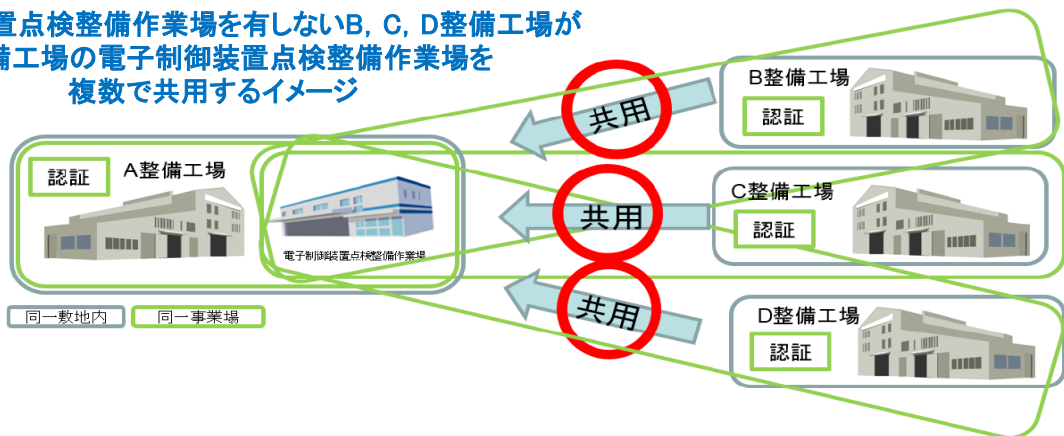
置点検整備作業場を有しないB，C，D整備工場が
備工場の電子制御装置点検整備作業場を
複数で共用するイメージ

B整備工場
認証

認証
A整備工場

電子制御装置点検整備作業場

共用

C整備工場
認証

共用

共用

D整備工場
認証

同一敷地内
同一事業場